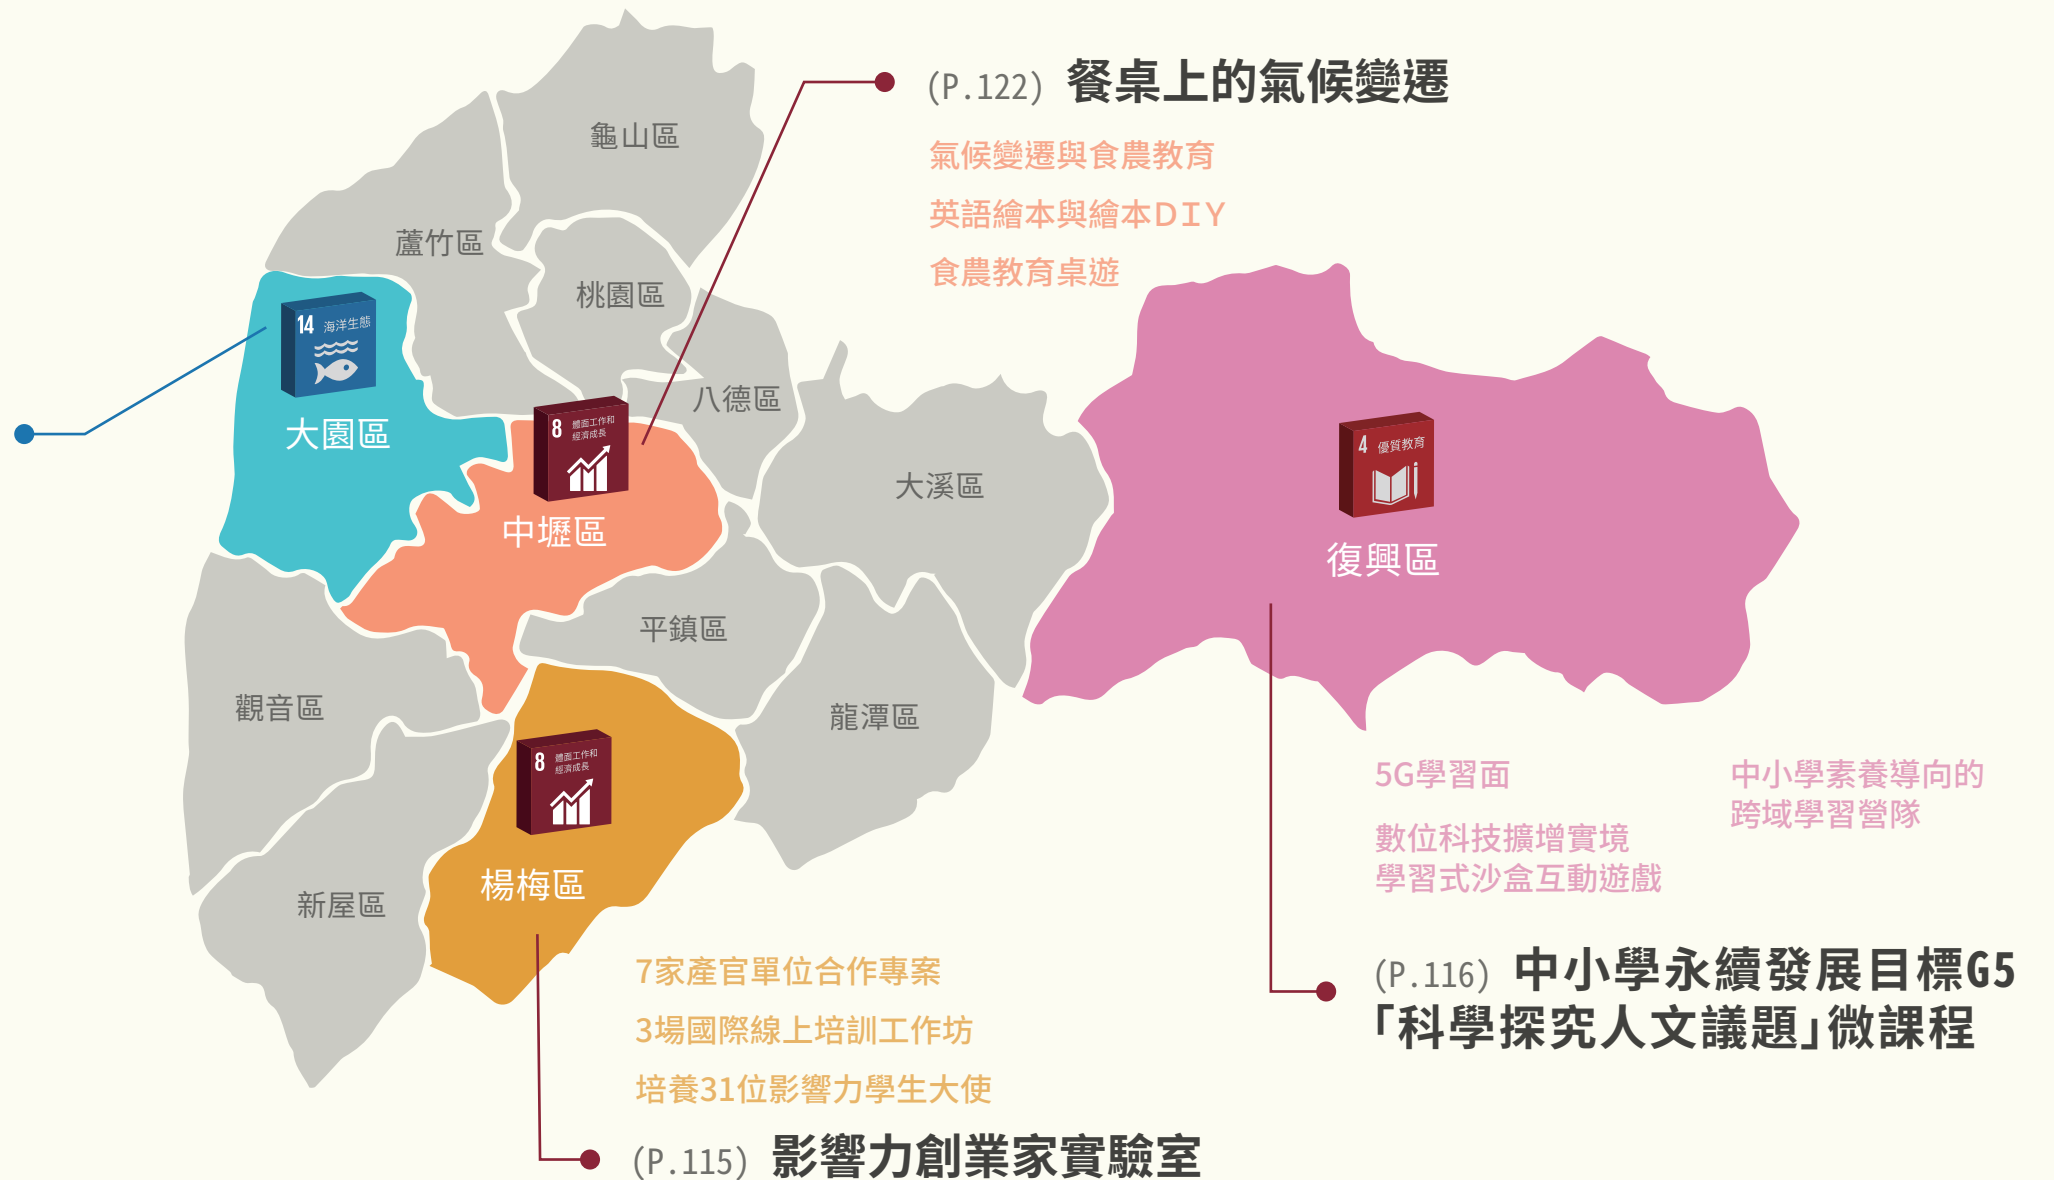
(P.122) 餐桌上的氣候變遷

氣候變遷與食農教育

英語繪本與繪本DIY

食農教育桌遊

龜山區

蘆竹區

桃園區

14 海洋生態

大園區

8 體面工作和經濟成長

八德區

中壢區

大溪區

4 優質教育

復興區

平鎮區

觀音區

龍潭區

8 體面工作和經濟成長

楊梅區

新屋區

5G學習面

數位科技擴增實境學習式沙盒互動遊戲

中小學素養導向的跨域學習營隊

7家產官單位合作專案

3場國際線上培訓工作坊

培養31位影響力學生大使

(P.116) 中小學永續發展目標G5「科學探究人文議題」微課程

(P.115) 影響力創業家實驗室